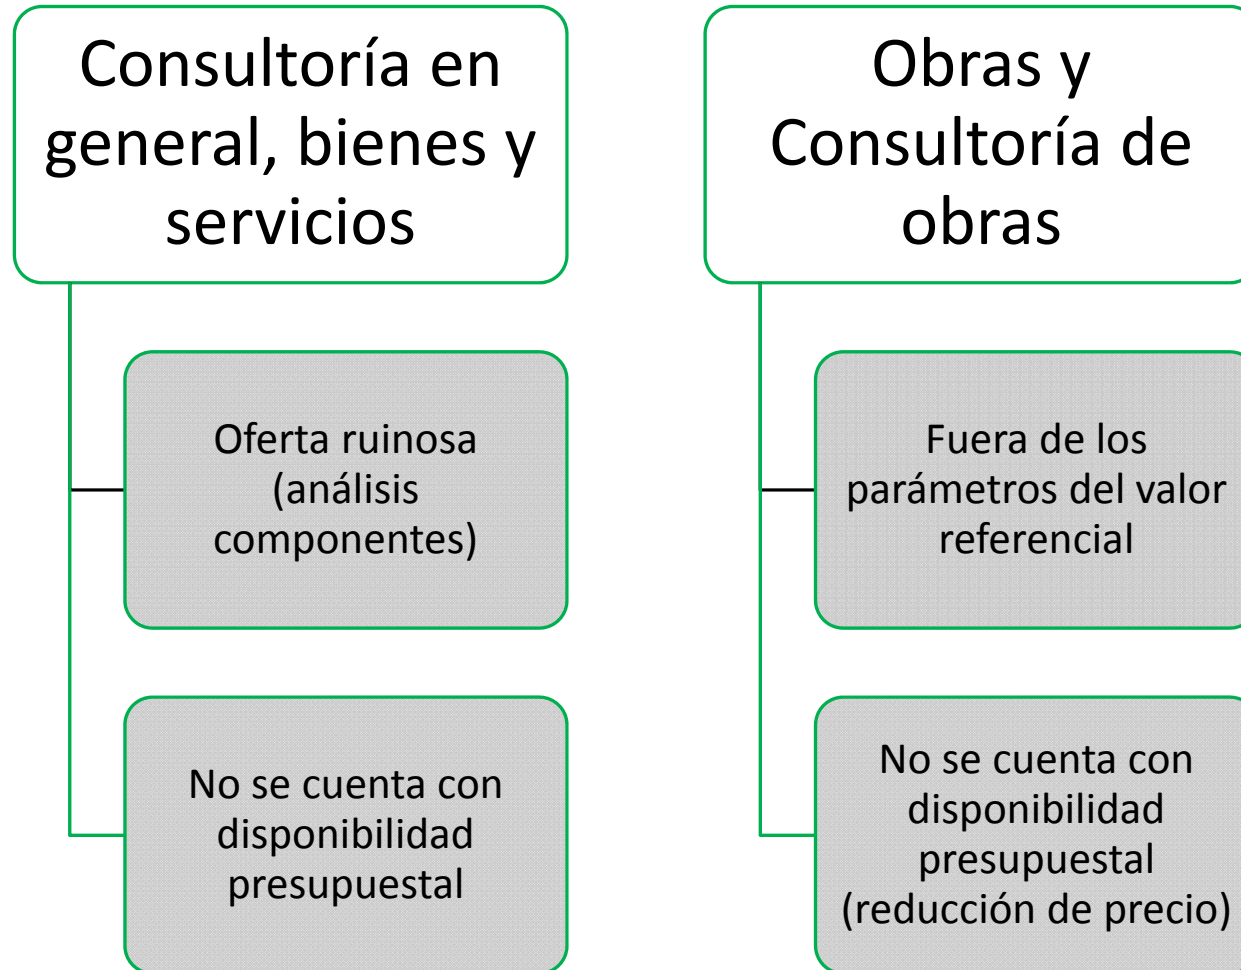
Consultoría en general, bienes y servicios

Oferta ruinosa (análisis componentes)

No se cuenta con disponibilidad presupuestal

Obras y Consultoría de obras

Fuera de los parámetros del valor referencial

No se cuenta con disponibilidad presupuestal (reducción de precio)